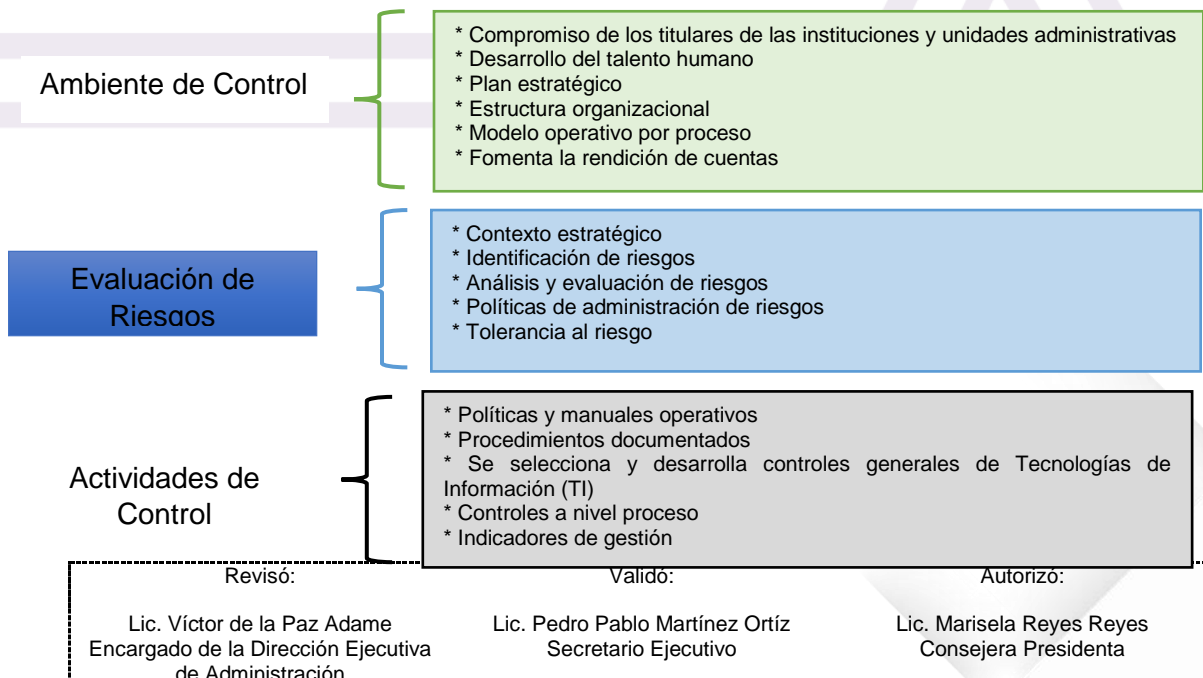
Ambiente de Control

* Compromiso de los titulares de las instituciones y unidades administrativas
* Desarrollo del talento humano
* Plan estratégico
* Estructura organizacional
* Modelo operativo por proceso
* Fomenta la rendición de cuentas

Evaluación de Riesgos

* Contexto estratégico
* Identificación de riesgos
* Análisis y evaluación de riesgos
* Políticas de administración de riesgos
* Tolerancia al riesgo

Actividades de Control

* Políticas y manuales operativos
* Procedimientos documentados
* Se selecciona y desarrolla controles generales de Tecnologías de Información (TI)
* Controles a nivel proceso
* Indicadores de gestión

| Revisó: | Validó: | Autorizó: |
|---|---|---|
| Lic. Víctor de la Paz Adame<br>Encargado de la Dirección Ejecutiva de Administración | Lic. Pedro Pablo Martínez Ortíz<br>Secretario Ejecutivo | Lic. Marisela Reyes Reyes<br>Consejera Presidenta |